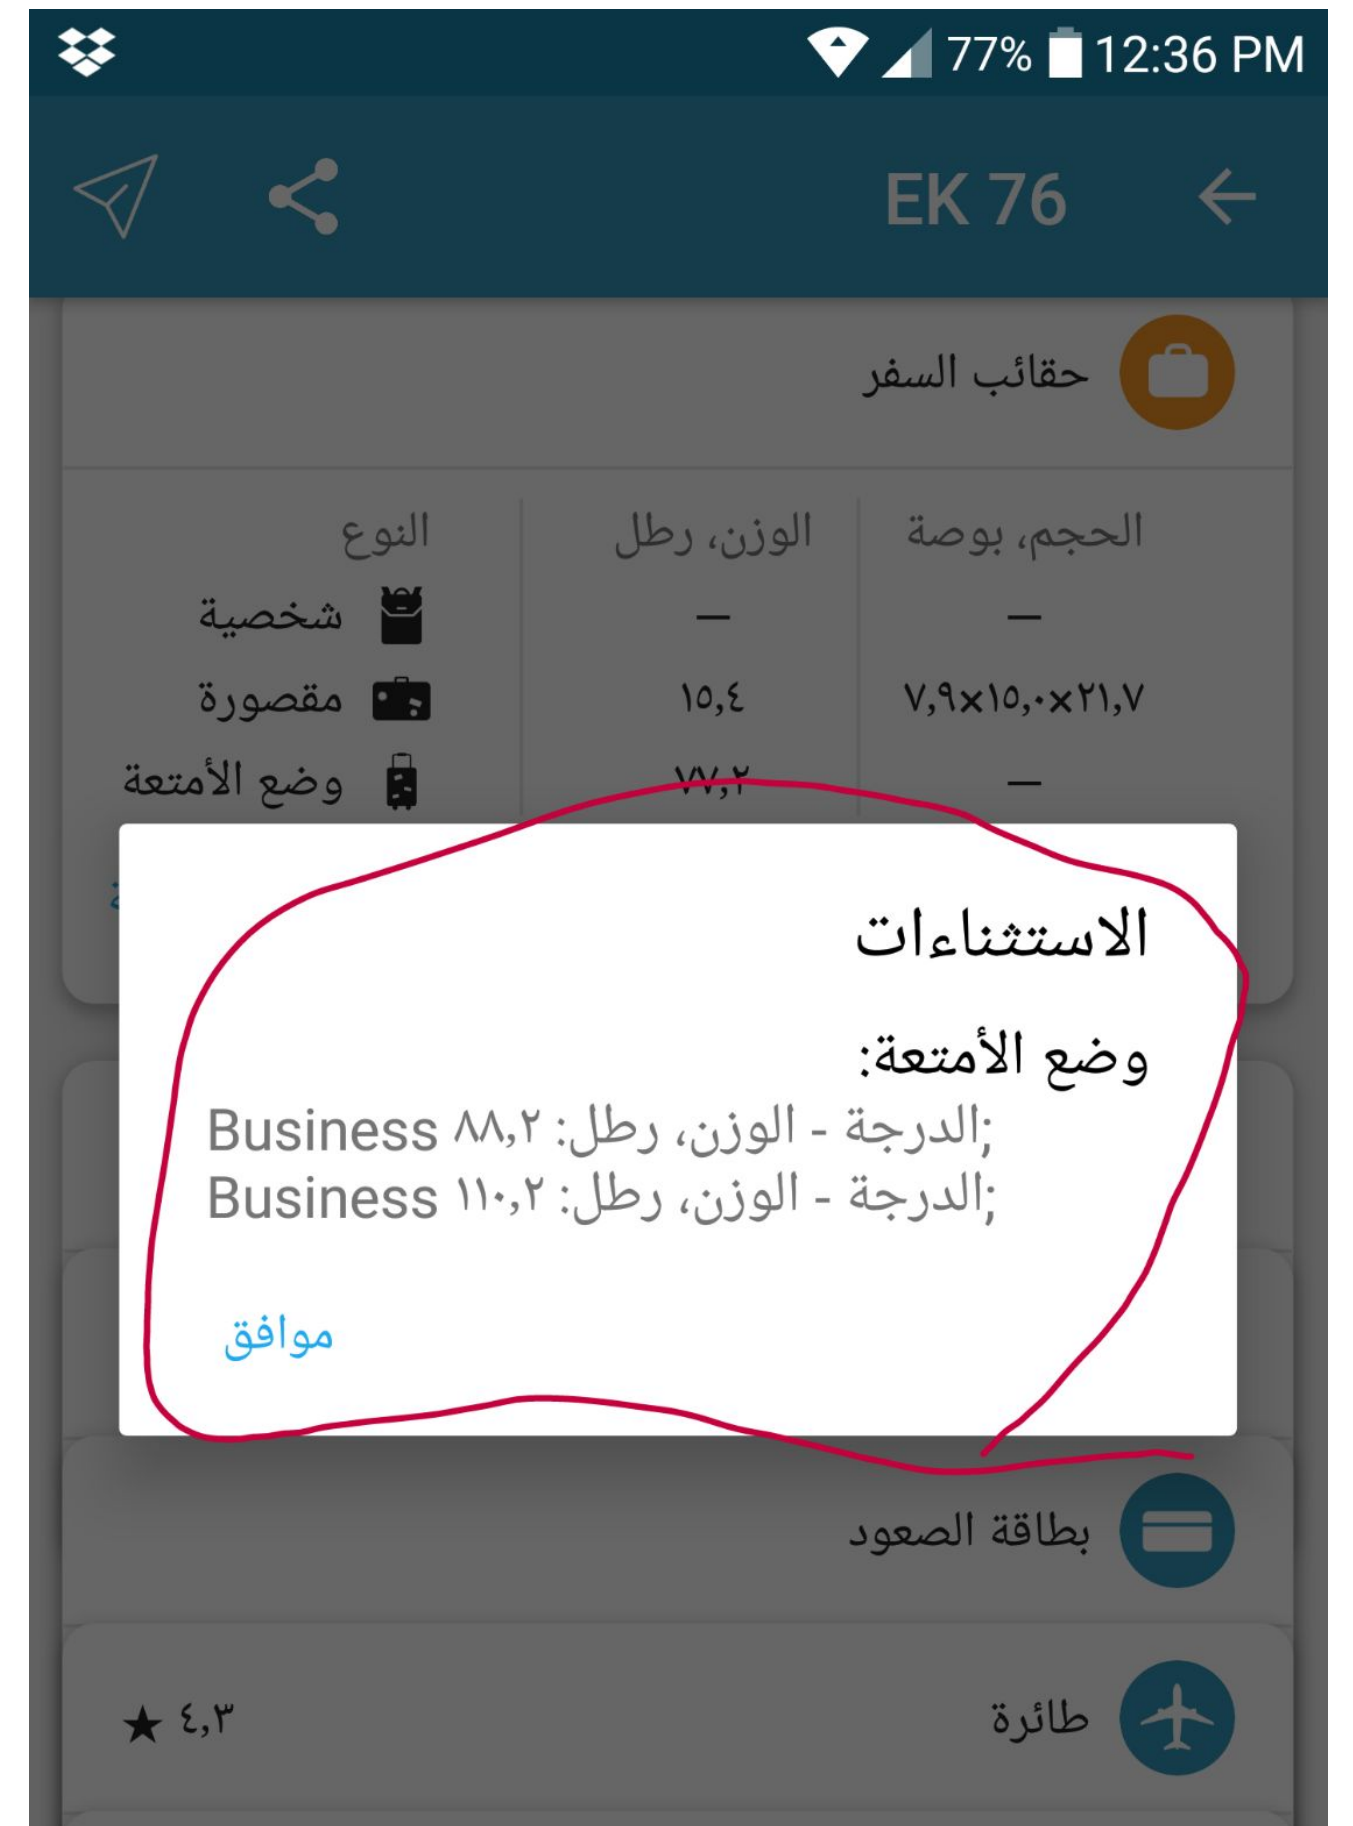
77% 12:36 PM

EK 76

حقائب السفر

| الحجم، بوصة | الوزن، رطل | النوع |
|---|---|---|
| — | — | شخصية |
| ٧,٩×١٥,٠×٢١,٧ | ١٥,٤ | مقصورة |
| — | ٧٧,٢ | وضع الأمتعة |

الاستثناءات

وضع الأمتعة:
الدرجة - الوزن، رطل: ٨٨,٢ Business;
الدرجة - الوزن، رطل: ١١٠,٢ Business;

موافق

بطاقة الصعود

طائرة

٤,٣ ★